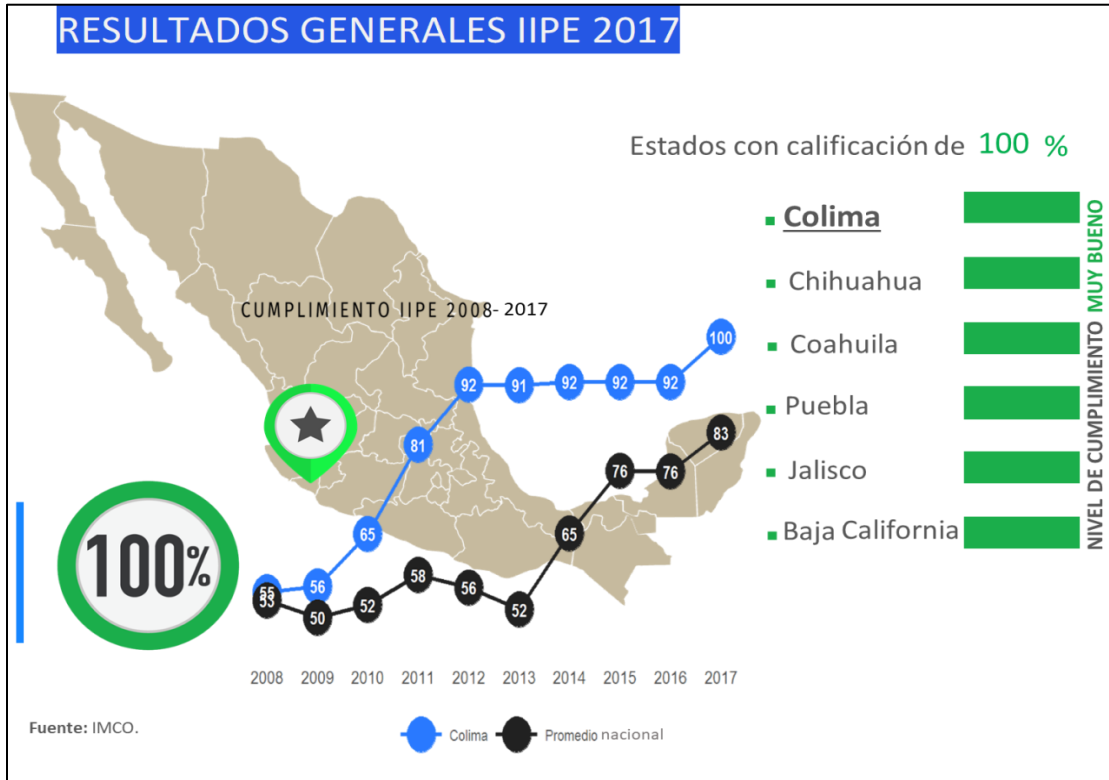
RESULTADOS GENERALES IIPE 2017

Estados con calificación de 100 %

Colima

Chihuahua

Coahuila

Puebla

Jalisco

Baja California

NIVEL DE CUMPLIMIENTO MUY BUENO

CUMPLIMIENTO IIPE 2008- 2017

100%

| | 2008 | 2009 | 2010 | 2011 | 2012 | 2013 | 2014 | 2015 | 2016 | 2017 |
|---|---|---|---|---|---|---|---|---|---|---|
| Colima | 55 | 56 | 65 | 81 | 92 | 91 | 92 | 92 | 92 | 100 |
| Promedio nacional | 53 | 50 | 52 | 58 | 56 | 52 | 65 | 76 | 76 | 83 |

Fuente: IMCO.

Colima

Promedio nacional